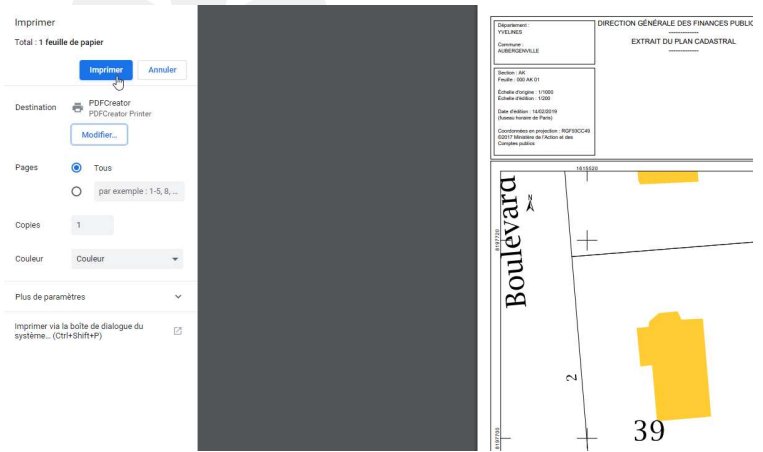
Imprimer

Total : 1 feuille de papier

Imprimer Annuler

Destination PDFCreator PDFCreator Printer

Modifier...

Pages Tous

par exemple : 1-5, 8, ...

Copies 1

Couleur Couleur

Plus de paramètres

Imprimer via la boîte de dialogue du système... (Ctrl+Shift+P)

Département : YVELINES

Commune : AUBERGENVILLE

DIRECTION GÉNÉRALE DES FINANCES PUBLIC

EXTRAIT DU PLAN CADASTRAL

Section : AK
Feuille : 000 AK 01

Échelle d'origine : 1/1000
Échelle d'édition : 1/200

Date d'édition : 14/02/2019
(fuseau horaire de Paris)

Coordonnées en projection : RGF93CC49
©2017 Ministère de l'Action et des Comptes publics

1615520

8197720

Boulevard

2

8197700

39